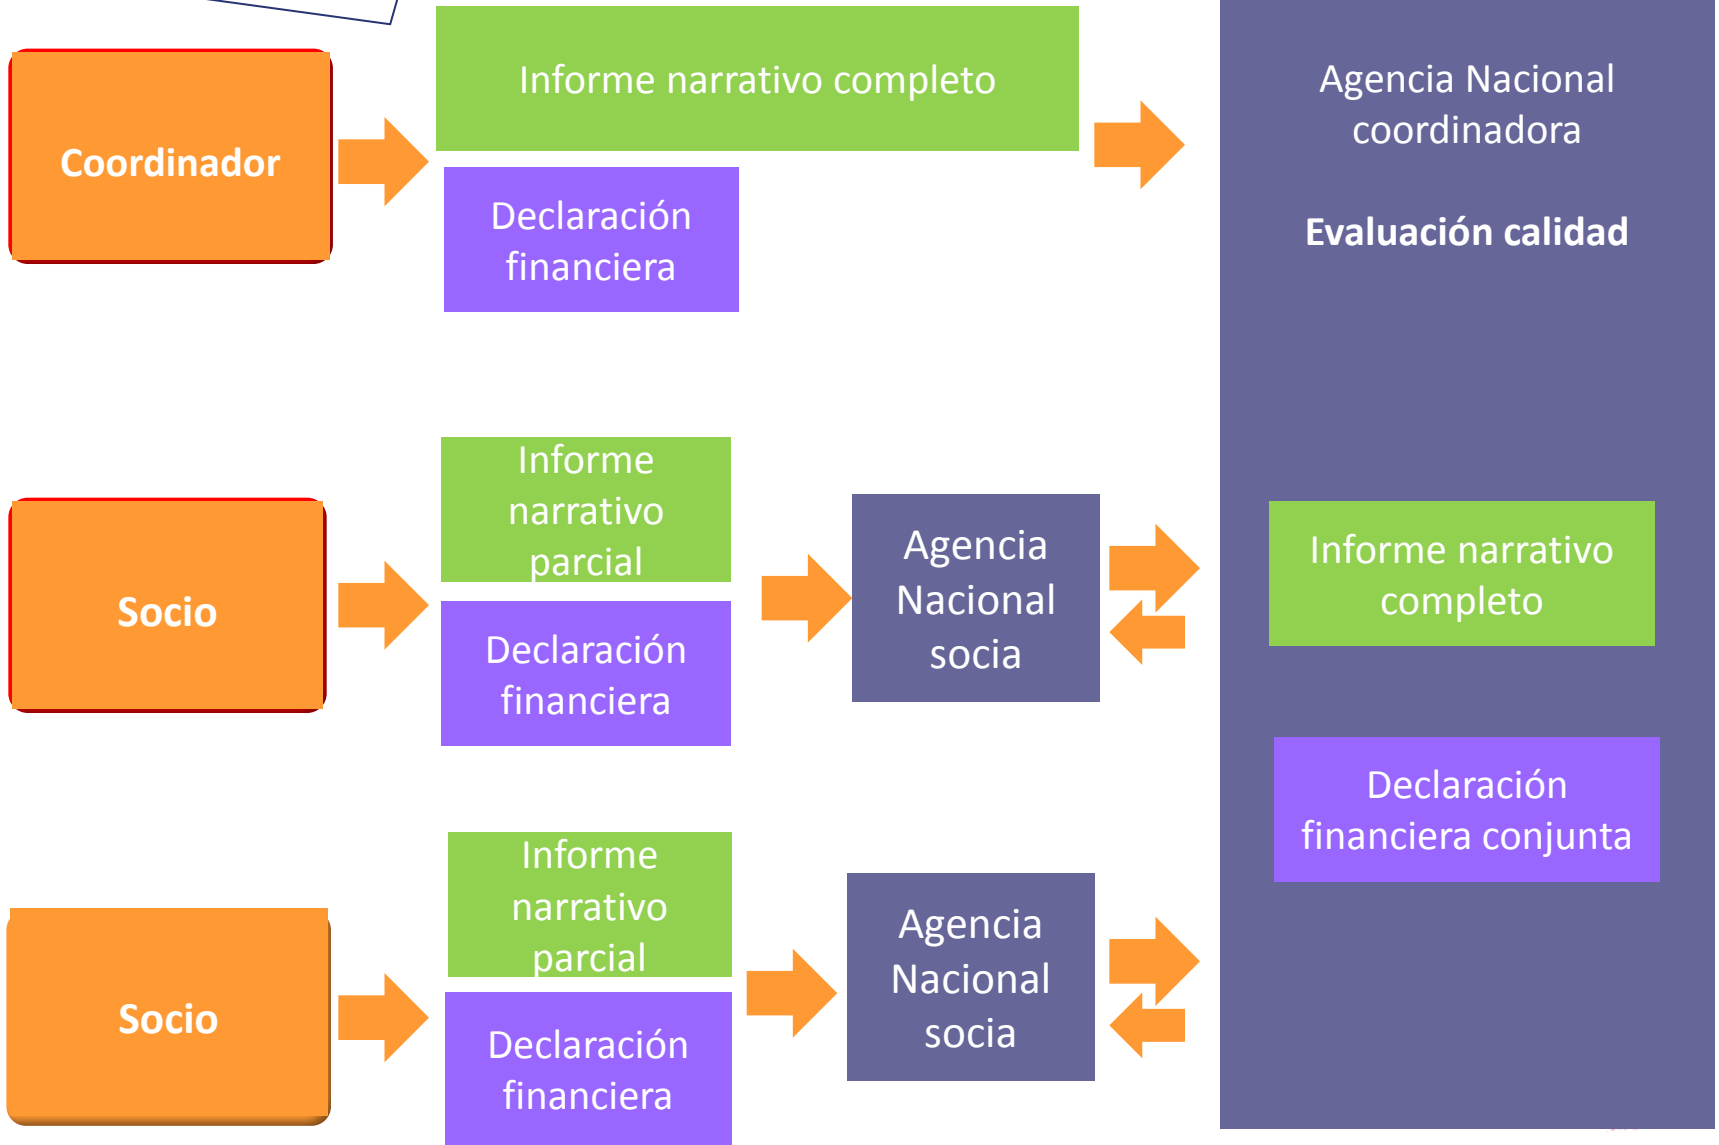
Coordinador

Informe narrativo completo

Declaración financiera

Agencia Nacional coordinadora

Evaluación calidad

Socio

Informe narrativo parcial

Declaración financiera

Agencia Nacional socia

Informe narrativo completo

Declaración financiera conjunta

Socio

Informe narrativo parcial

Declaración financiera

Agencia Nacional socia